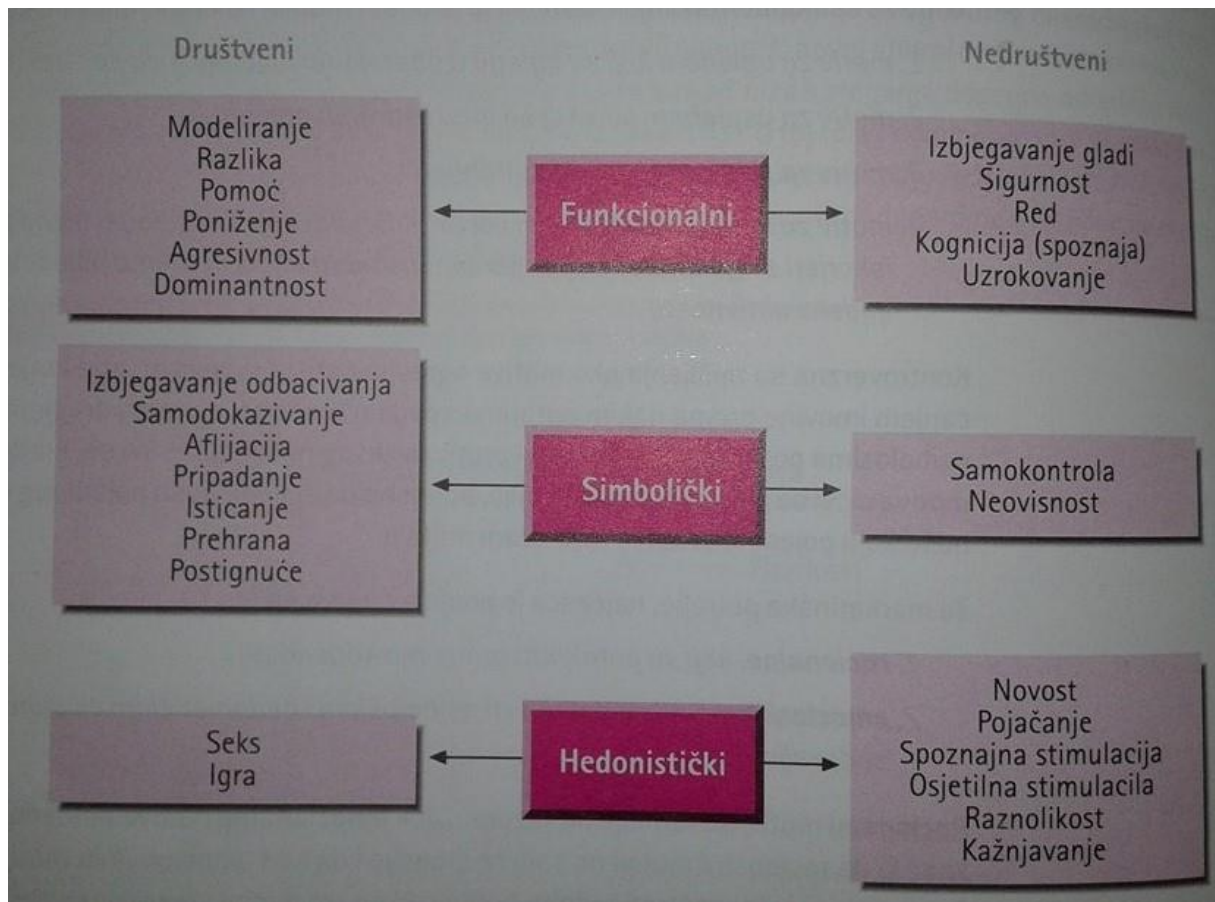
Društveni

Nedruštveni

Modeliranje
Razlika
Pomoć
Poniženje
Agresivnost
Dominantnost

Funkcionalni

Izbjegavanje gladi
Sigurnost
Red
Kognicija (spoznaja)
Uzrokovanje

Izbjegavanje odbacivanja
Samodokazivanje
Aflijacija
Pripadanje
Isticanje
Prehrana
Postignuće

Simbolički

Samokontrola
Neovisnost

Seks
Igra

Hedonistički

Novost
Pojačanje
Spoznajna stimulacija
Osjetilna stimulacila
Raznolikost
Kažnjavanje